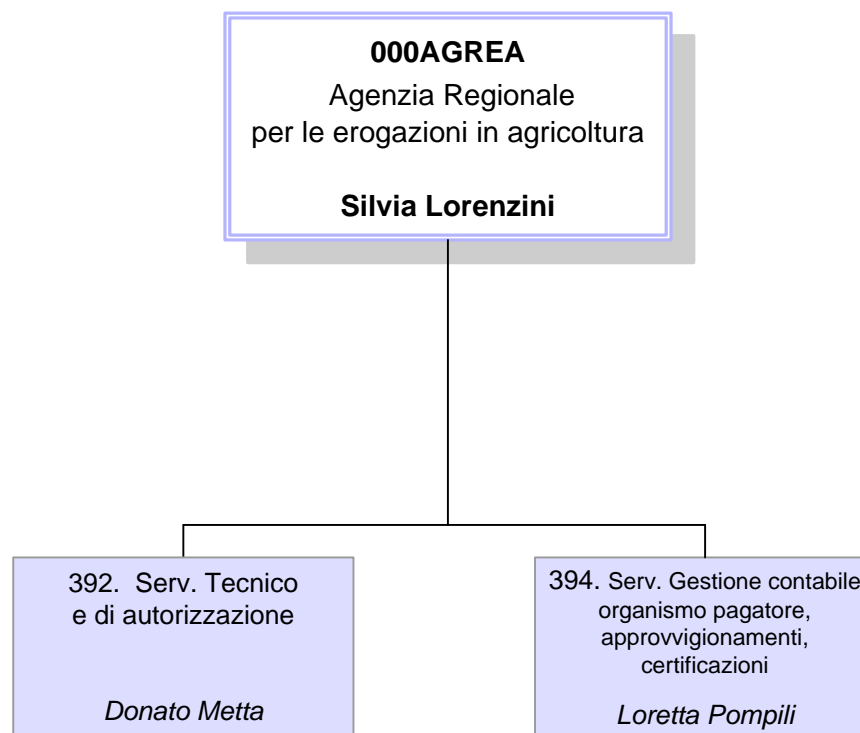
**000AGREA**
Agenzia Regionale per le erogazioni in agricoltura

**Silvia Lorenzini**

392. Serv. Tecnico e di autorizzazione

*Donato Metta*

394. Serv. Gestione contabile organismo pagatore, approvvigionamenti, certificazioni

*Loretta Pompili*